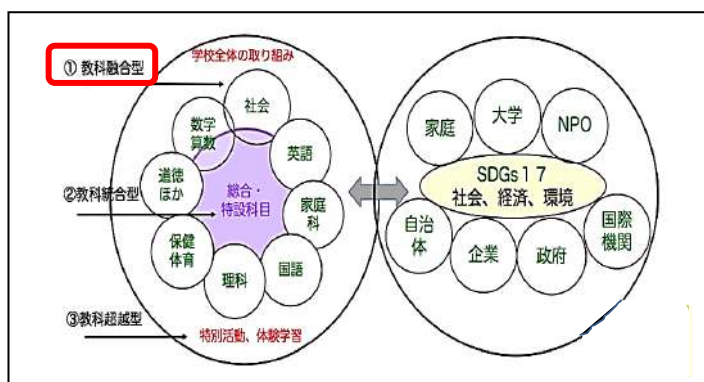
① 教科融合型

学校全体の取り組み

社会

数学
算数

英語

道徳
ほか

総合・
特設科目

②教科統合型

家庭
科

保健
体育

理科

国語

③教科超越型

特別活動、体験学習

家庭

大学

NPO

SDGs１７
社会、経済、環境

自治
体

国際
機関

企業

政府